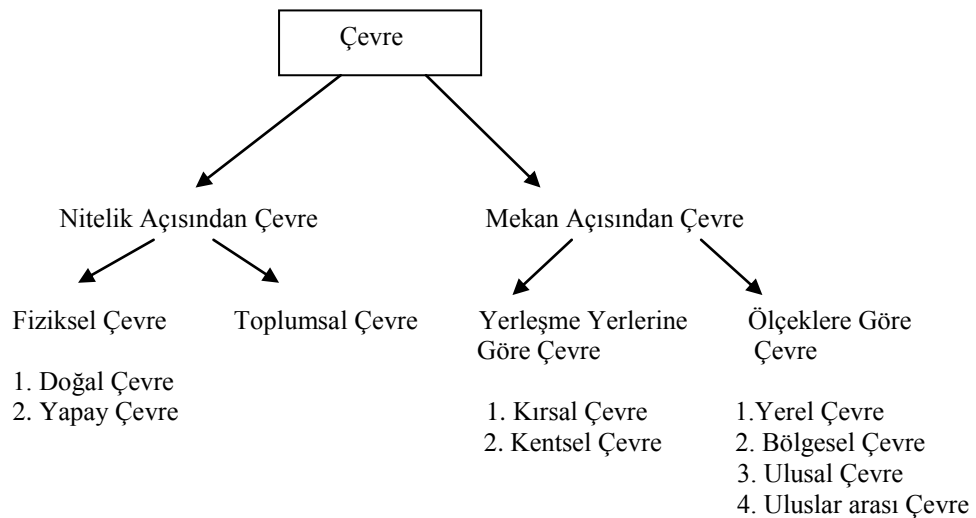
Çevre

Nitelik Açısından Çevre

Mekan Açısından Çevre

Fiziksel Çevre

1. Doğal Çevre
2. Yapay Çevre

Toplumsal Çevre

Yerleşme Yerlerine Göre Çevre

1. Kırsal Çevre
2. Kentsel Çevre

Ölçeklere Göre Çevre

1.Yerel Çevre
2. Bölgesel Çevre
3. Ulusal Çevre
4. Uluslar arası Çevre